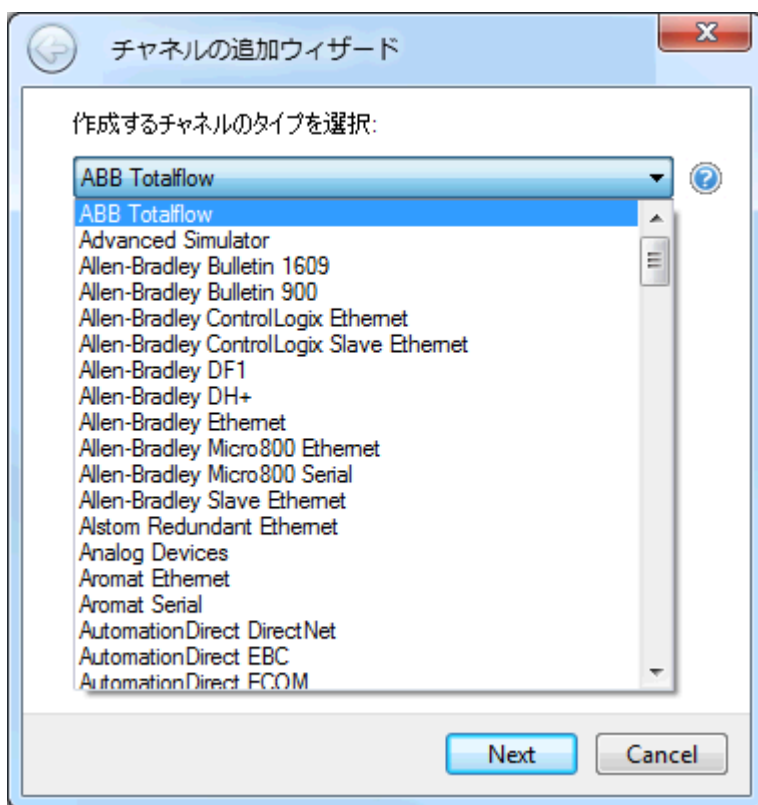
チャネルの追加ウィザード

作成するチャネルのタイプを選択:

ABB Totalflow

ABB Totalflow
Advanced Simulator
Allen-Bradley Bulletin 1609
Allen-Bradley Bulletin 900
Allen-Bradley ControlLogix Ethernet
Allen-Bradley ControlLogix Slave Ethernet
Allen-Bradley DF1
Allen-Bradley DH+
Allen-Bradley Ethernet
Allen-Bradley Micro800 Ethernet
Allen-Bradley Micro800 Serial
Allen-Bradley Slave Ethernet
Alstom Redundant Ethernet
Analog Devices
Aromat Ethernet
Aromat Serial
AutomationDirect DirectNet
AutomationDirect EBC
AutomationDirect ECOM

Next
Cancel